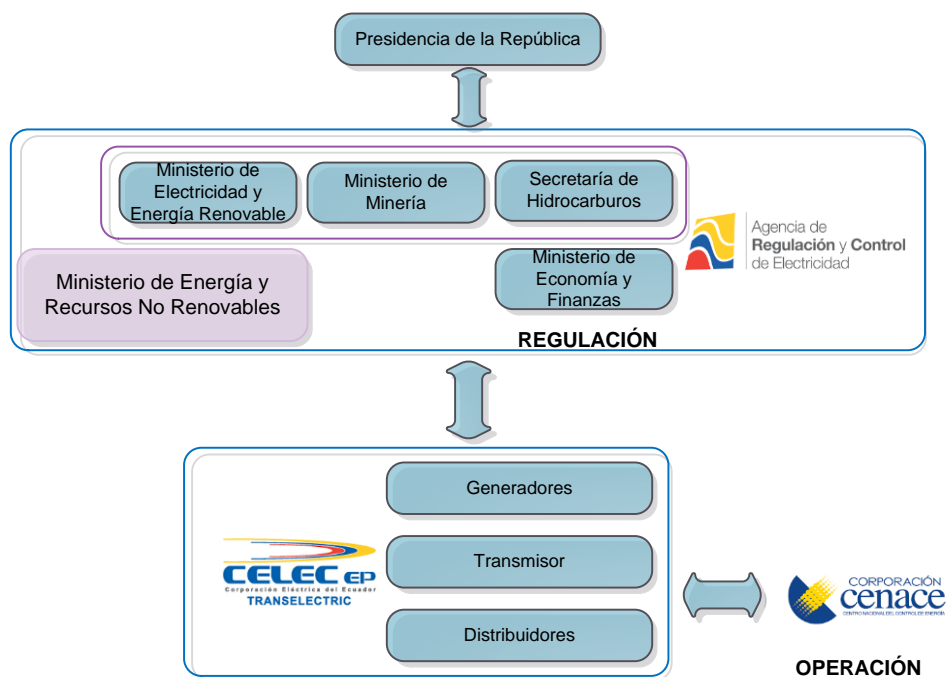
Presidencia de la República

Ministerio de Electricidad y Energía Renovable

Ministerio de Minería

Secretaría de Hidrocarburos

Agencia de Regulación y Control de Electricidad

Ministerio de Energía y Recursos No Renovables

Ministerio de Economía y Finanzas

REGULACIÓN

Generadores

CELEC EP
Corporación Eléctrica del Ecuador
TRANSELECTRIC

Transmisor

Distribuidores

CORPORACIÓN cenace
CENTRO NACIONAL DE CONTROL DE ENERGÍA

OPERACIÓN